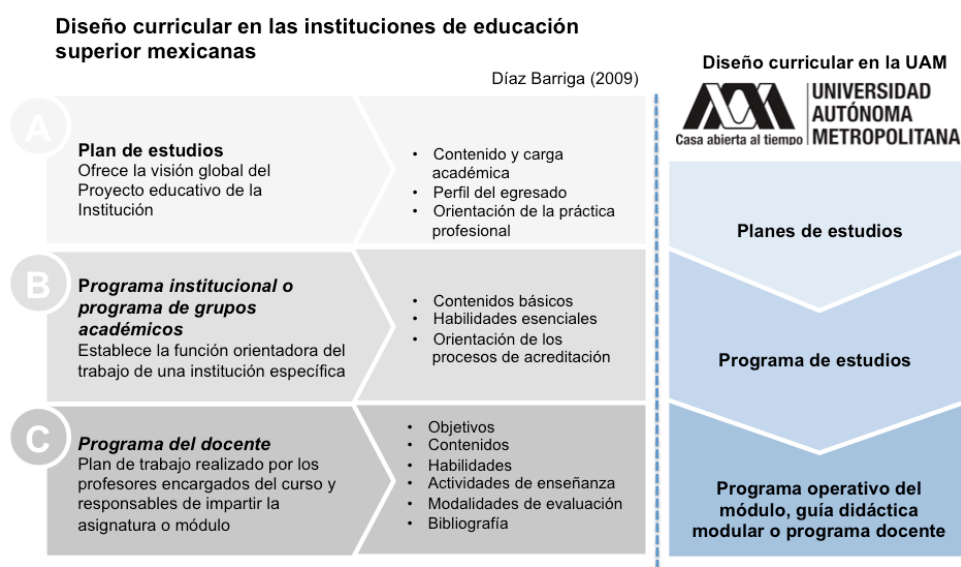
Diseño curricular en las instituciones de educación superior mexicanas

Díaz Barriga (2009)

A

Plan de estudios
Ofrece la visión global del Proyecto educativo de la Institución

- Contenido y carga académica
- Perfil del egresado
- Orientación de la práctica profesional

B

*Programa institucional o programa de grupos académicos*
Establece la función orientadora del trabajo de una institución específica

- Contenidos básicos
- Habilidades esenciales
- Orientación de los procesos de acreditación

C

*Programa del docente*
Plan de trabajo realizado por los profesores encargados del curso y responsables de impartir la asignatura o módulo

- Objetivos
- Contenidos
- Habilidades
- Actividades de enseñanza
- Modalidades de evaluación
- Bibliografía

Diseño curricular en la UAM

UNIVERSIDAD AUTÓNOMA METROPOLITANA
Casa abierta al tiempo

Planes de estudios

Programa de estudios

Programa operativo del módulo, guía didáctica modular o programa docente